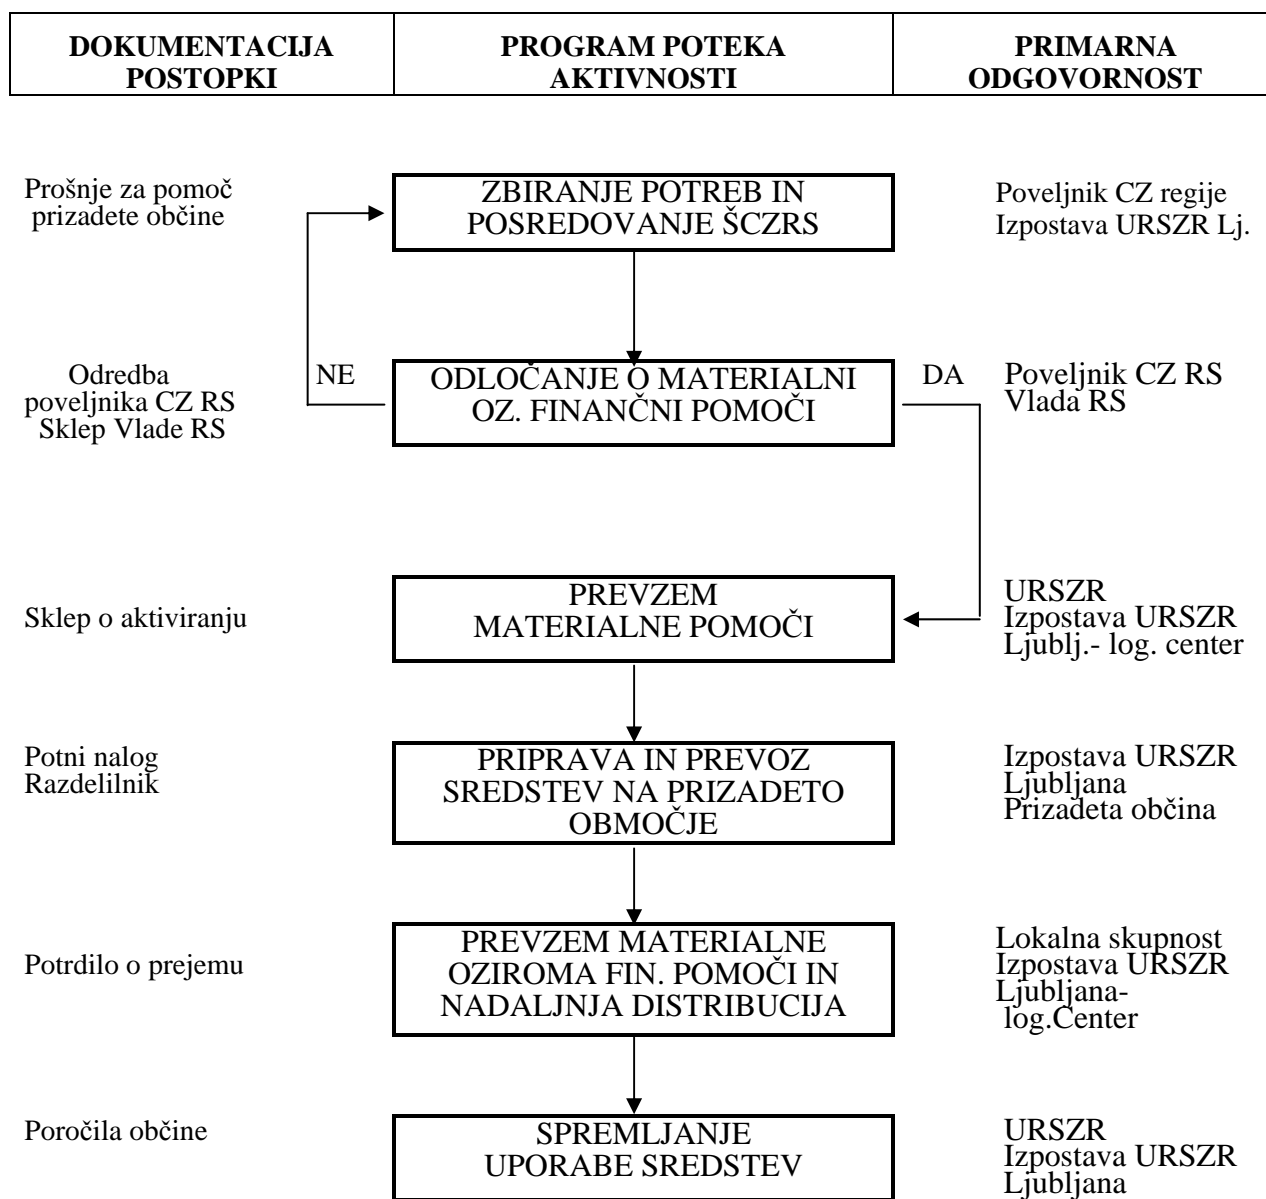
| DOKUMENTACIJA POSTOPKI | PROGRAM POTEKA AKTIVNOSTI | PRIMARNA ODGOVORNOST |
|---|---|---|

Prošnje za pomoč prizadete občine

ZBIRANJE POTREB IN POSREDOVANJE ŠCZRS

Poveljnik CZ regije
Izpostava URSZR Lj.

Odredba poveljnika CZ RS
Sklep Vlade RS

NE

ODLOČANJE O MATERIALNI OZ. FINANČNI POMOČI

DA

Poveljnik CZ RS
Vlada RS

Sklep o aktiviranju

PREVZEM MATERIALNE POMOČI

URSZR
Izpostava URSZR Ljublj.- log. center

Potni nalog
Razdelilnik

PRIPRAVA IN PREVOZ SREDSTEV NA PRIZADETO OBMOČJE

Izpostava URSZR Ljubljana
Prizadeta občina

Potrdilo o prejemu

PREVZEM MATERIALNE OZIROMA FIN. POMOČI IN NADALJNJA DISTRIBUCIJA

Lokalna skupnost
Izpostava URSZR Ljubljana-log.Center

Poročila občine

SPREMLJANJE UPORABE SREDSTEV

URSZR
Izpostava URSZR Ljubljana